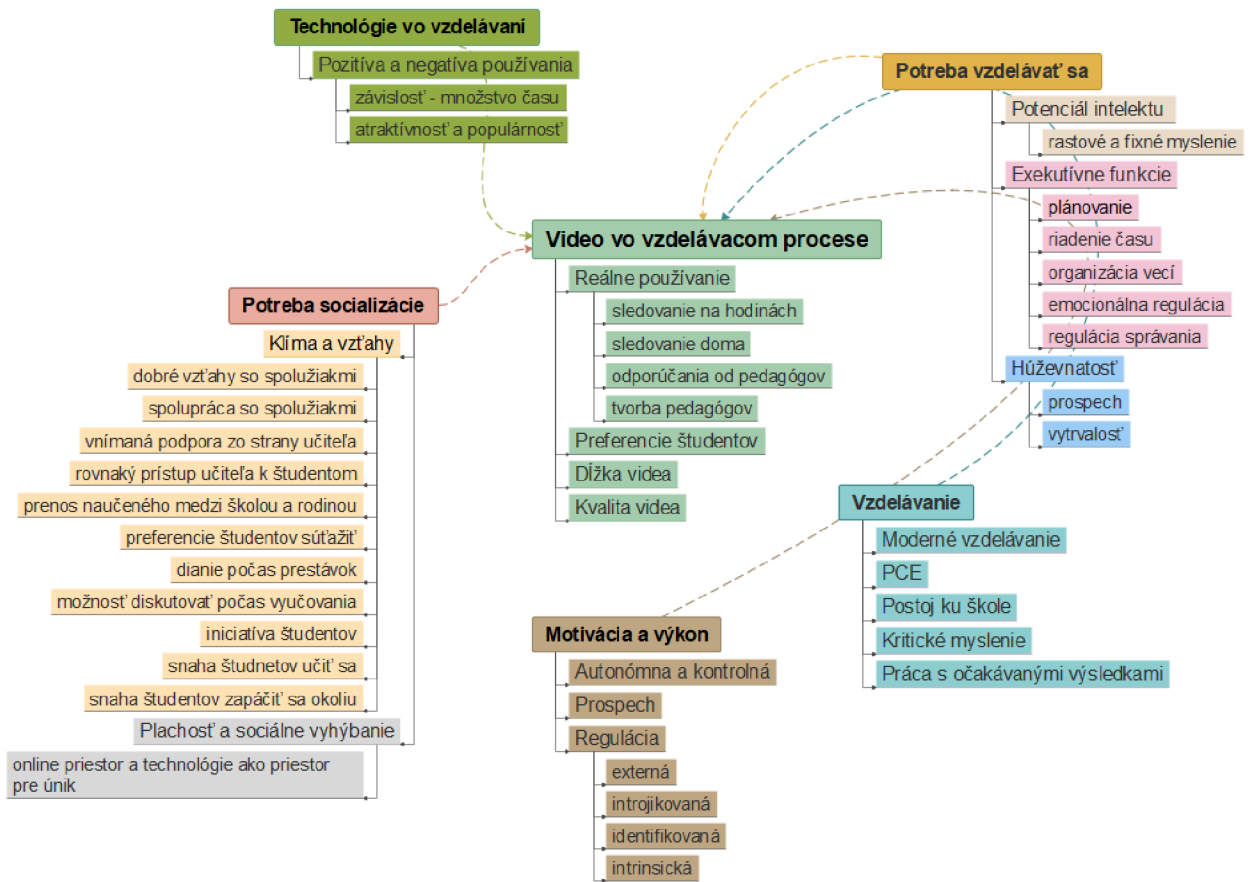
Technológie vo vzdelávaní
Pozitíva a negatíva používania
závislosť - množstvo času
atraktívnosť a populárnosť

Potreba vzdelávať sa
Potenciál intelektu
rastové a fixné myslenie
Exekutívne funkcie
plánovanie
riadenie času
organizácia vecí
emocionálna regulácia
regulácia správania
Húževnatosť
prospech
vytrvalosť

Video vo vzdelávacom procese
Reálne používanie
sledovanie na hodinách
sledovanie doma
odporúčania od pedagógov
tvorba pedagógov
Preferencie študentov
Dĺžka videa
Kvalita videa

Potreba socializácie
Klíma a vzťahy
dobré vzťahy so spolužiakmi
spolupráca so spolužiakmi
vnímaná podpora zo strany učiteľa
rovnaký prístup učiteľa k študentom
prenos naučeného medzi školou a rodinou
preferencie študentov súťažiť
dianie počas prestávok
možnosť diskutovať počas vyučovania
iniciatíva študentov
snaha študnetov učiť sa
snaha študentov zapáčiť sa okoliu
Plachosť a sociálne vyhýbanie
online priestor a technológie ako priestor pre únik

Vzdelávanie
Moderné vzdelávanie
PCE
Postoj ku škole
Kritické myslenie
Práca s očakávanými výsledkami

Motivácia a výkon
Autonómna a kontrolná
Prospech
Regulácia
externá
introjikovaná
identifikovaná
intrinsická